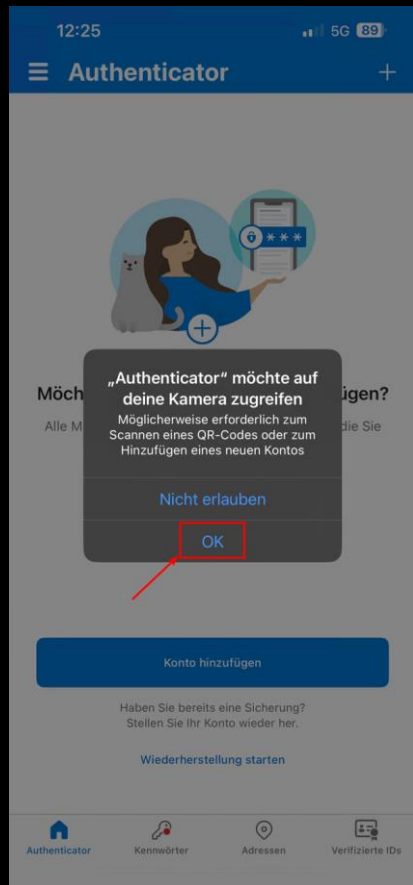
12:25

5G 89

Authenticator

+

Möch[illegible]

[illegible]ügen?

Alle M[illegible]

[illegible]die Sie

„Authenticator" möchte auf deine Kamera zugreifen

Möglicherweise erforderlich zum Scannen eines QR-Codes oder zum Hinzufügen eines neuen Kontos

Nicht erlauben

OK

Konto hinzufügen

Haben Sie bereits eine Sicherung? Stellen Sie Ihr Konto wieder her.

Wiederherstellung starten

Authenticator

Kennwörter

Adressen

Verifizierte IDs